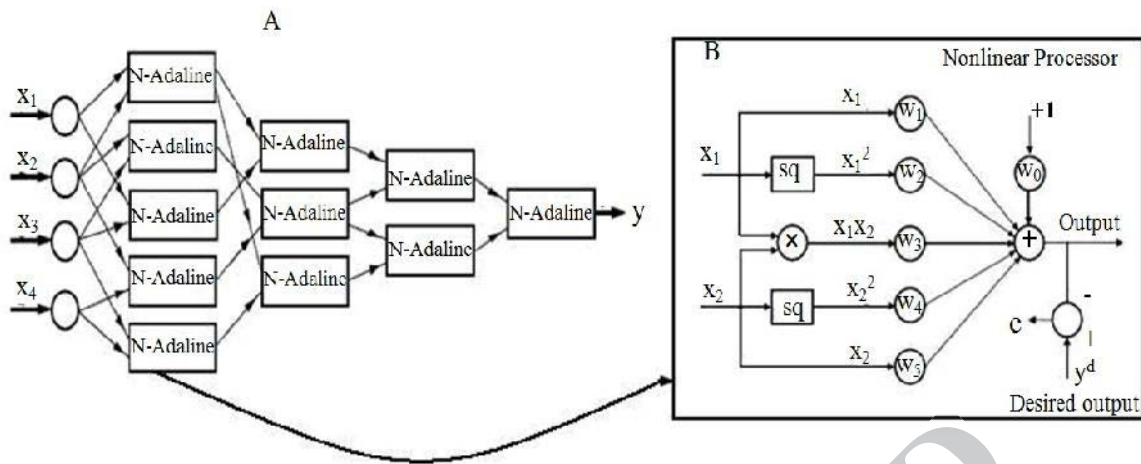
A

$x_1$
$x_2$
$x_3$
$x_4$

N-Adaline
N-Adaline
N-Adaline
N-Adaline
N-Adaline

N-Adaline
N-Adaline
N-Adaline

N-Adaline
N-Adaline

N-Adaline

y

B

Nonlinear Processor

$x_1$
$w_1$
+1
$x_1$
sq
$x_1{}^2$
$w_2$
$w_0$
×
$x_1x_2$
$w_3$
+
Output
$x_2$
sq
$x_2{}^2$
$w_4$
-
e
$x_2$
$w_5$
$y^d$
Desired output